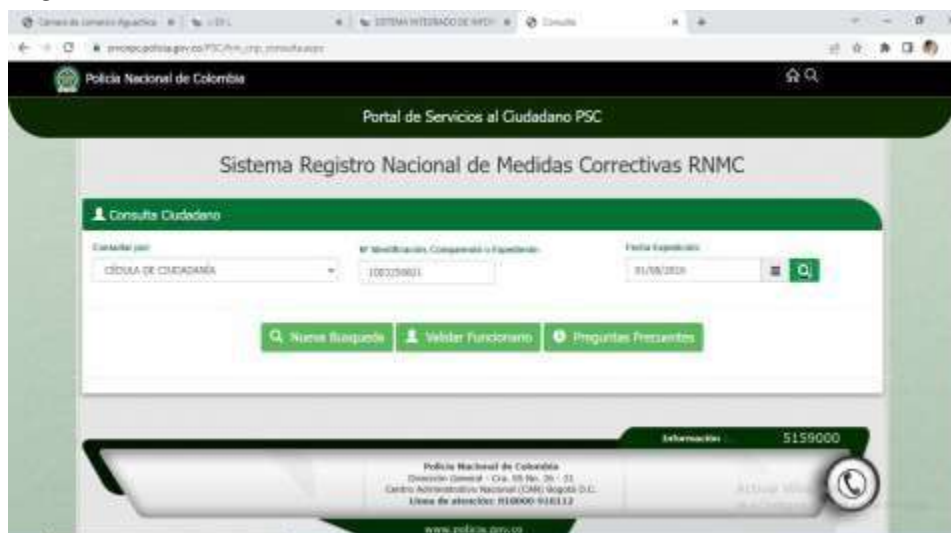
Camara de comercio Aguachica | SISTEMA INTEGRADO DE INFOR | Consulta

srvcnpc.policia.gov.co/PSC/frm_cnp_consulta.aspx

Policía Nacional de Colombia

Portal de Servicios al Ciudadano PSC

Sistema Registro Nacional de Medidas Correctivas RNMC

Consulta Ciudadano

Consultar por:
CÉDULA DE CIUDADANÍA

N° Identificación, Comparendo o Expediente:
1003159801

Fecha Expedición:
01/08/2016

Nueva Busqueda | Validar Funcionario | Preguntas Frecuentes

Información: 5159000

Policía Nacional de Colombia
Dirección General - Cra. 59 No. 26 - 21
Centro Administrativo Nacional (CAN) Bogotá D.C.
Línea de atención: 018000 910112

www.policia.gov.co

Activar Windows